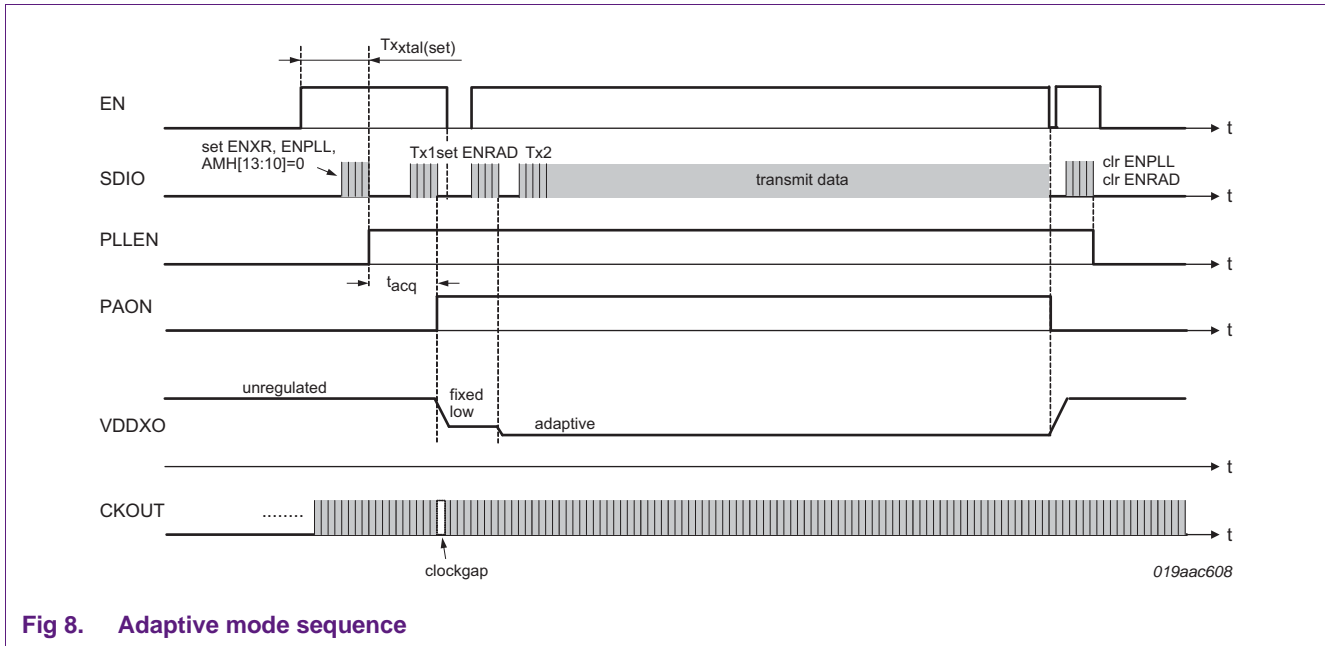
$Tx_{xtal(set)}$

EN

t

set ENXR, ENPLL, AMH[13:10]=0

Tx1

set ENRAD

Tx2

SDIO

transmit data

clr ENPLL
clr ENRAD

t

PLLEN

t

$t_{acq}$

PAON

t

unregulated

fixed low

VDDXO

adaptive

t

CKOUT

........

t

clockgap

019aac608

Fig 8. Adaptive mode sequence